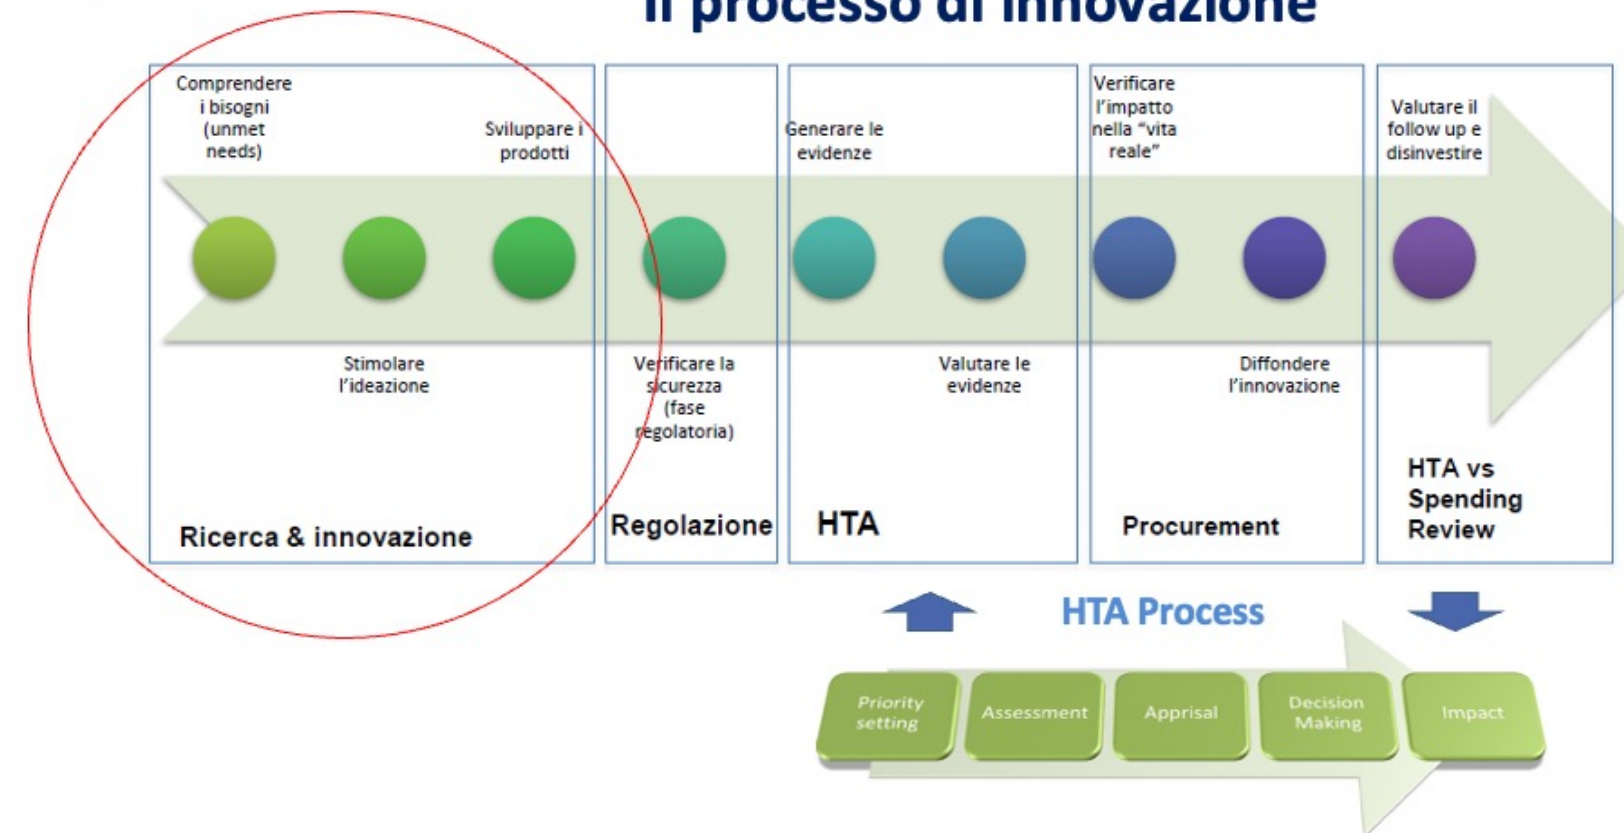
Il processo di innovazione

Comprendere i bisogni (unmet needs)

Sviluppare i prodotti

Generare le evidenze

Verificare l'impatto nella "vita reale"

Valutare il follow up e disinvestire

Stimolare l'ideazione

Verificare la sicurezza (fase regolatoria)

Valutare le evidenze

Diffondere l'innovazione

Ricerca & innovazione

Regolazione

HTA

Procurement

HTA vs Spending Review

HTA Process

Priority setting

Assessment

Apprisal

Decision Making

Impact